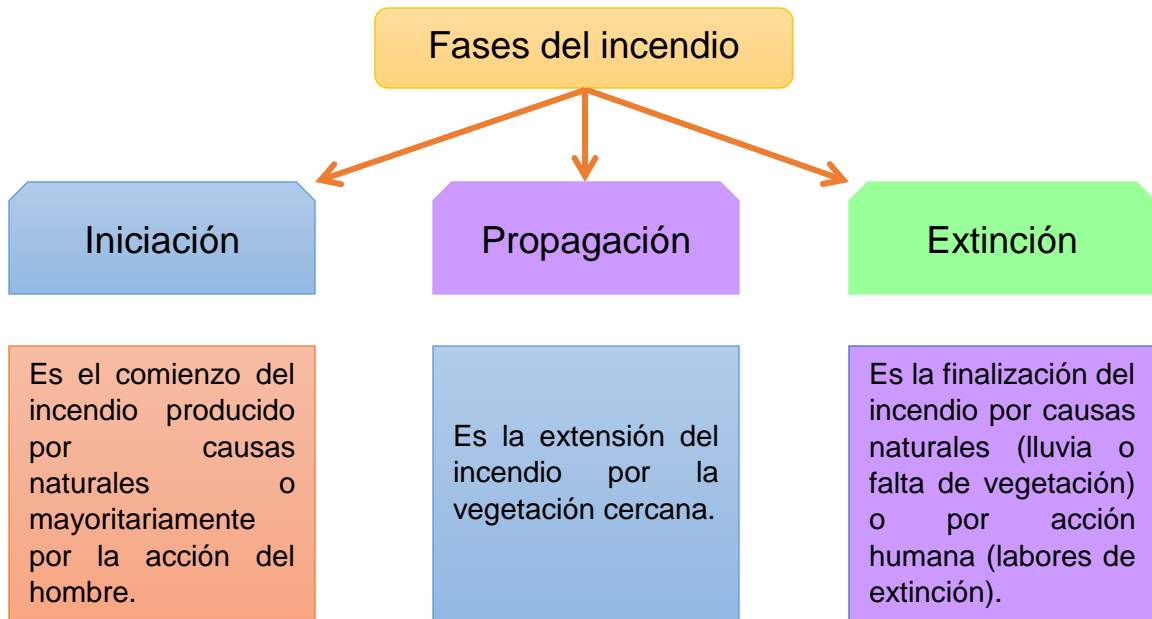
Fases del incendio

Iniciación

Propagación

Extinción

Es el comienzo del incendio producido por causas naturales o mayoritariamente por la acción del hombre.

Es la extensión del incendio por la vegetación cercana.

Es la finalización del incendio por causas naturales (lluvia o falta de vegetación) o por acción humana (labores de extinción).